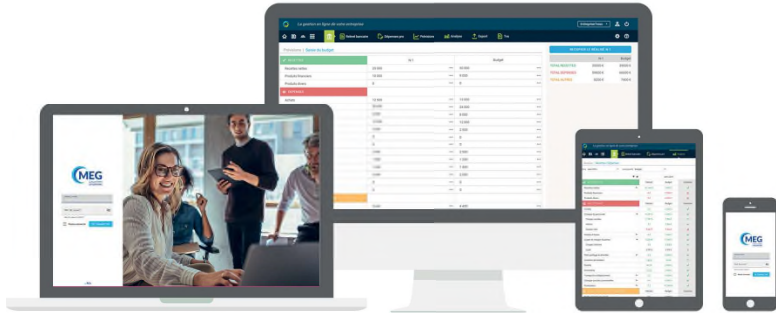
La gestion en ligne de votre entreprise

Produit bancaire

Dépenses pro

Prévisions

Analyse

Export

Prévisions | Saisie du budget

N-1

Budget

RECETTES

DÉPENSES

TOTAL RECETTES

TOTAL DÉPENSES

TOTAL AUTRES

MEG

MEG